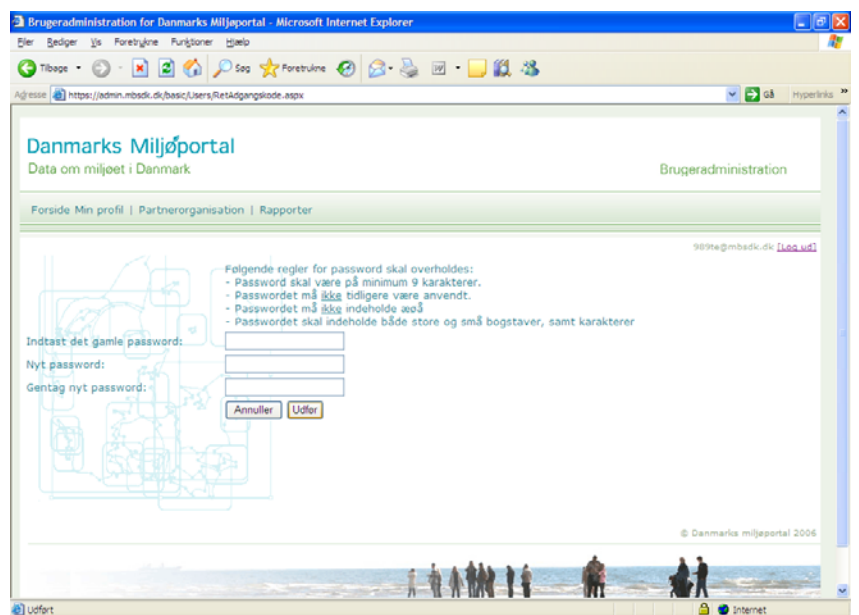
Brugeradministration for Danmarks Miljøportal - Microsoft Internet Explorer

Filer Rediger Vis Foretrukne Funktioner Hjælp

Tilbage Søg Foretrukne

Adresse https://admin.mbsdk.dk/basic/Users/RetAdgangskode.aspx Gå Hyperlinks

Danmarks Miljøportal
Data om miljøet i Danmark

Brugeradministration

Forside Min profil | Partnerorganisation | Rapporter

989te@mbsdk.dk [Log ud]

Følgende regler for password skal overholdes:
- Password skal være på minimum 9 karakterer.
- Passwordet må ikke tidligere være anvendt.
- Passwordet må ikke indeholde æøå
- Passwordet skal indeholde både store og små bogstaver, samt karakterer

Indtast det gamle password:

Nyt password:

Gentag nyt password:

Annuller Udfør

© Danmarks miljøportal 2006

Udført

Internet